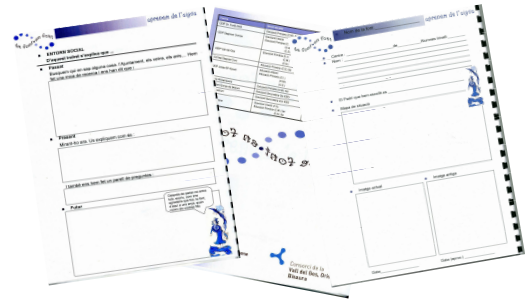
APRENEM DE L'AIGUA

ENTORN SOCIAL

D'aquest treball n'esperem que ...

Passat

Busqueu per en tota l'Ajuntament, els avis, els avis ... Hem fet una mica de recerca i ens han dit que :

Present

Mireu-ho ara. Us expliquem com és:

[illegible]

Futur

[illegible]

APRENEM DE L'AIGUA

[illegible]

Consorci de la Vall del Ges, Orís i Bisaura

APRENEM DE L'AIGUA

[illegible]

Centre
Nom

El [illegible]

Imatge actual

Imatge antiga